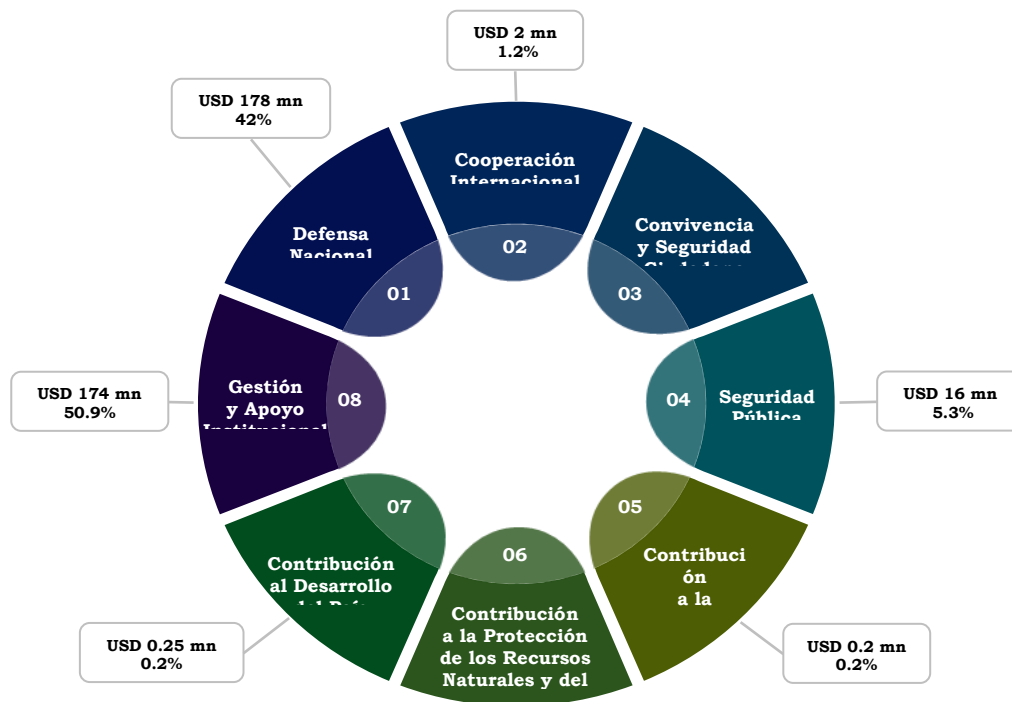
USD 2 mn
1.2%

USD 178 mn
42%

Cooperación Internacional

02

Defensa Nacional

01

Convivencia y Seguridad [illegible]

03

USD 174 mn
50.9%

Gestión y Apoyo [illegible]

08

Seguridad Pública

04

USD 16 mn
5.3%

07

06

05

Contribución al Desarrollo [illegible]

Contribución a la Protección de los Recursos Naturales y del

Contribución a la

USD 0.25 mn
0.2%

USD 0.2 mn
0.2%